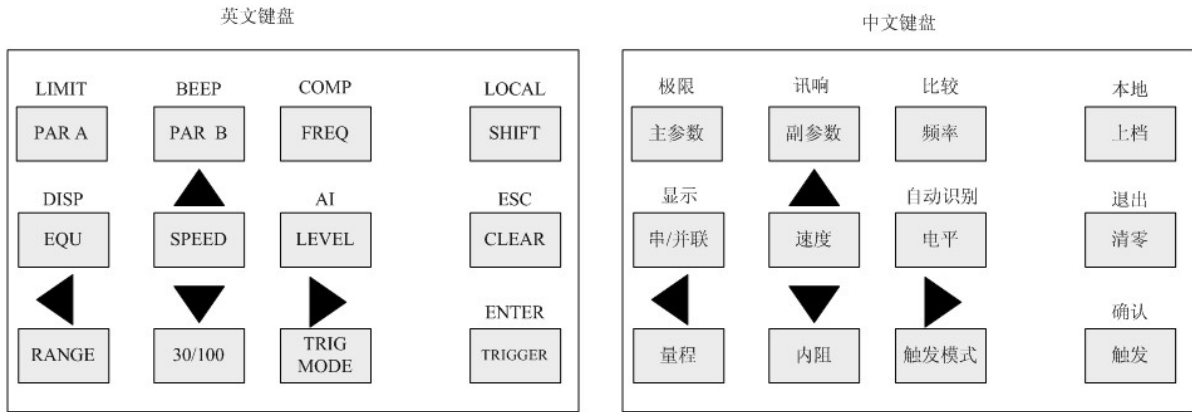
英文键盘

LIMIT
PAR A

BEEP
PAR B

COMP
FREQ

LOCAL
SHIFT

DISP
EQU

SPEED

AI
LEVEL

ESC
CLEAR

RANGE

30/100

TRIG MODE

ENTER
TRIGGER

中文键盘

极限
主参数

讯响
副参数

比较
频率

本地
上档

显示
串/并联

速度

自动识别
电平

退出
清零

量程

内阻

触发模式

确认
触发